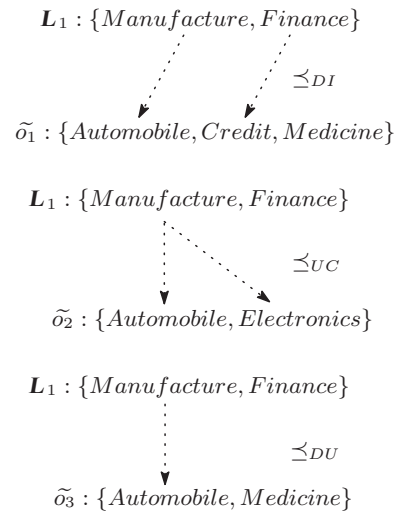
$\boldsymbol{L}_1 : \{Manufacture, Finance\}$

$\preceq_{DI}$

$\widetilde{o_1} : \{Automobile, Credit, Medicine\}$

$\boldsymbol{L}_1 : \{Manufacture, Finance\}$

$\preceq_{UC}$

$\widetilde{o_2} : \{Automobile, Electronics\}$

$\boldsymbol{L}_1 : \{Manufacture, Finance\}$

$\preceq_{DU}$

$\widetilde{o_3} : \{Automobile, Medicine\}$